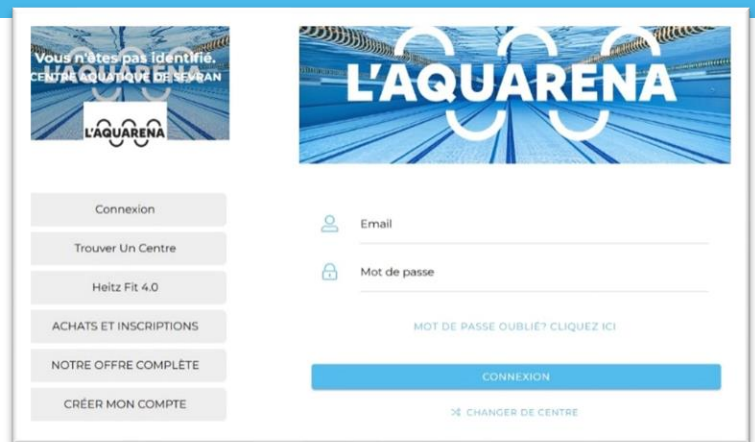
Vous n'êtes pas identifié.
CENTRE AQUATIQUE DE SEVRAN
L'AQUARENA

L'AQUARENA

Connexion
Trouver Un Centre
Heitz Fit 4.0
ACHATS ET INSCRIPTIONS
NOTRE OFFRE COMPLÈTE
CRÉER MON COMPTE

Email
Mot de passe
MOT DE PASSE OUBLIÉ? CLIQUEZ ICI
CONNEXION
CHANGER DE CENTRE